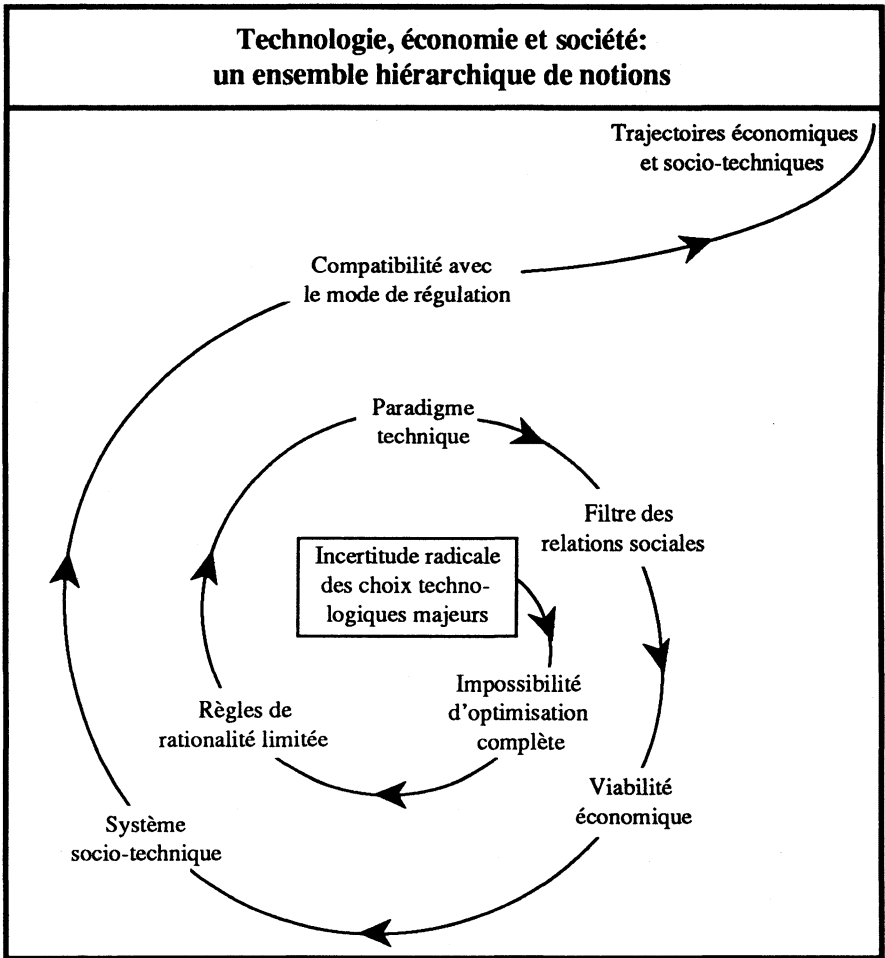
Technologie, économie et société: un ensemble hiérarchique de notions

Trajectoires économiques et socio-techniques

Compatibilité avec le mode de régulation

Paradigme technique

Filtre des relations sociales

Incertitude radicale des choix technologiques majeurs

Impossibilité d'optimisation complète

Règles de rationalité limitée

Viabilité économique

Système socio-technique